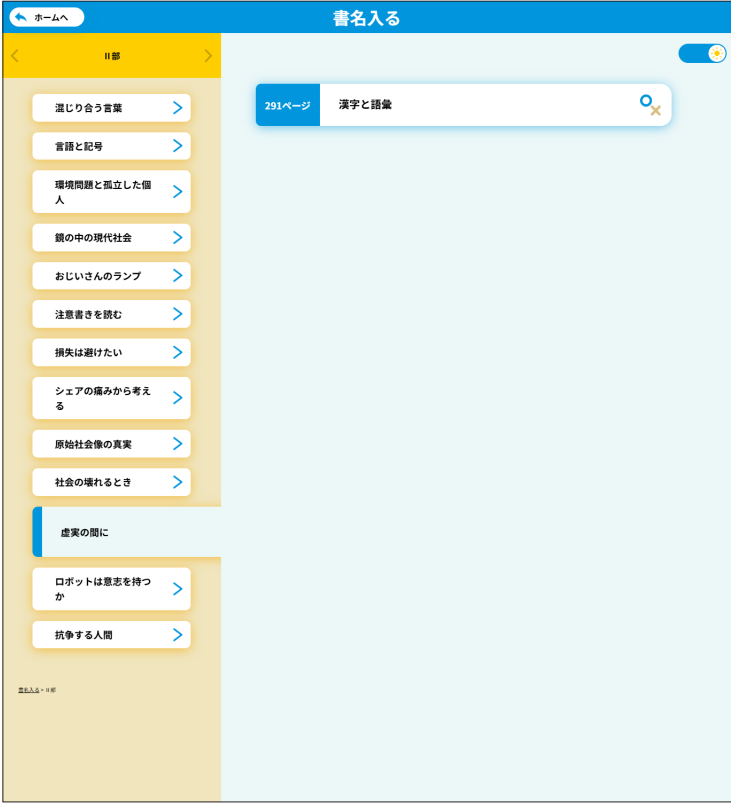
ホームへ

書名入る

II部

混じり合う言葉

言語と記号

環境問題と孤立した個人

鏡の中の現代社会

おじいさんのランプ

注意書きを読む

損失は避けたい

シェアの痛みから考える

原始社会像の真実

社会の壊れるとき

虚実の間に

ロボットは意志を持つか

抗争する人間

書名入る > II部

291ページ　漢字と語彙